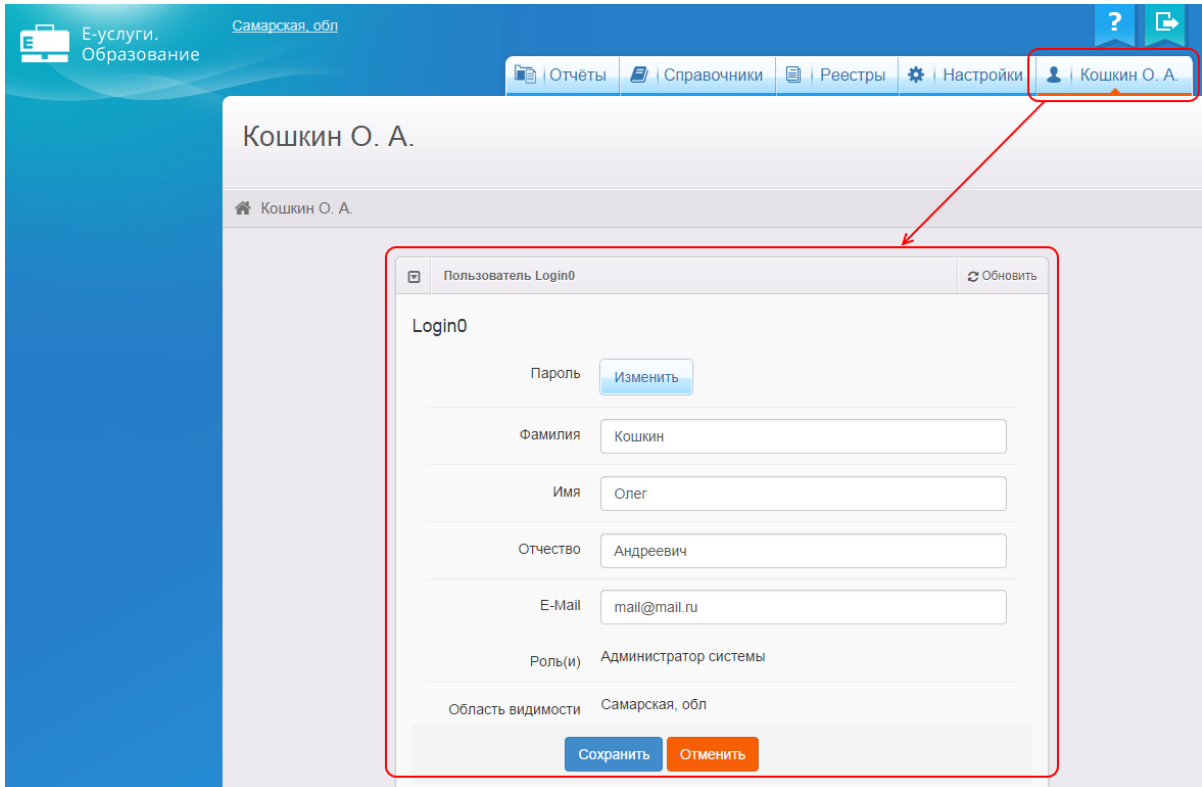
Е-услуги. Образование

Самарская, обл

?

Отчёты | Справочники | Реестры | Настройки | Кошкин О. А.

Кошкин О. А.

Кошкин О. А.

Пользователь Login0

Обновить

Login0

Пароль Изменить

Фамилия Кошкин

Имя Олег

Отчество Андреевич

E-Mail mail@mail.ru

Роль(и) Администратор системы

Область видимости Самарская, обл

Сохранить Отменить